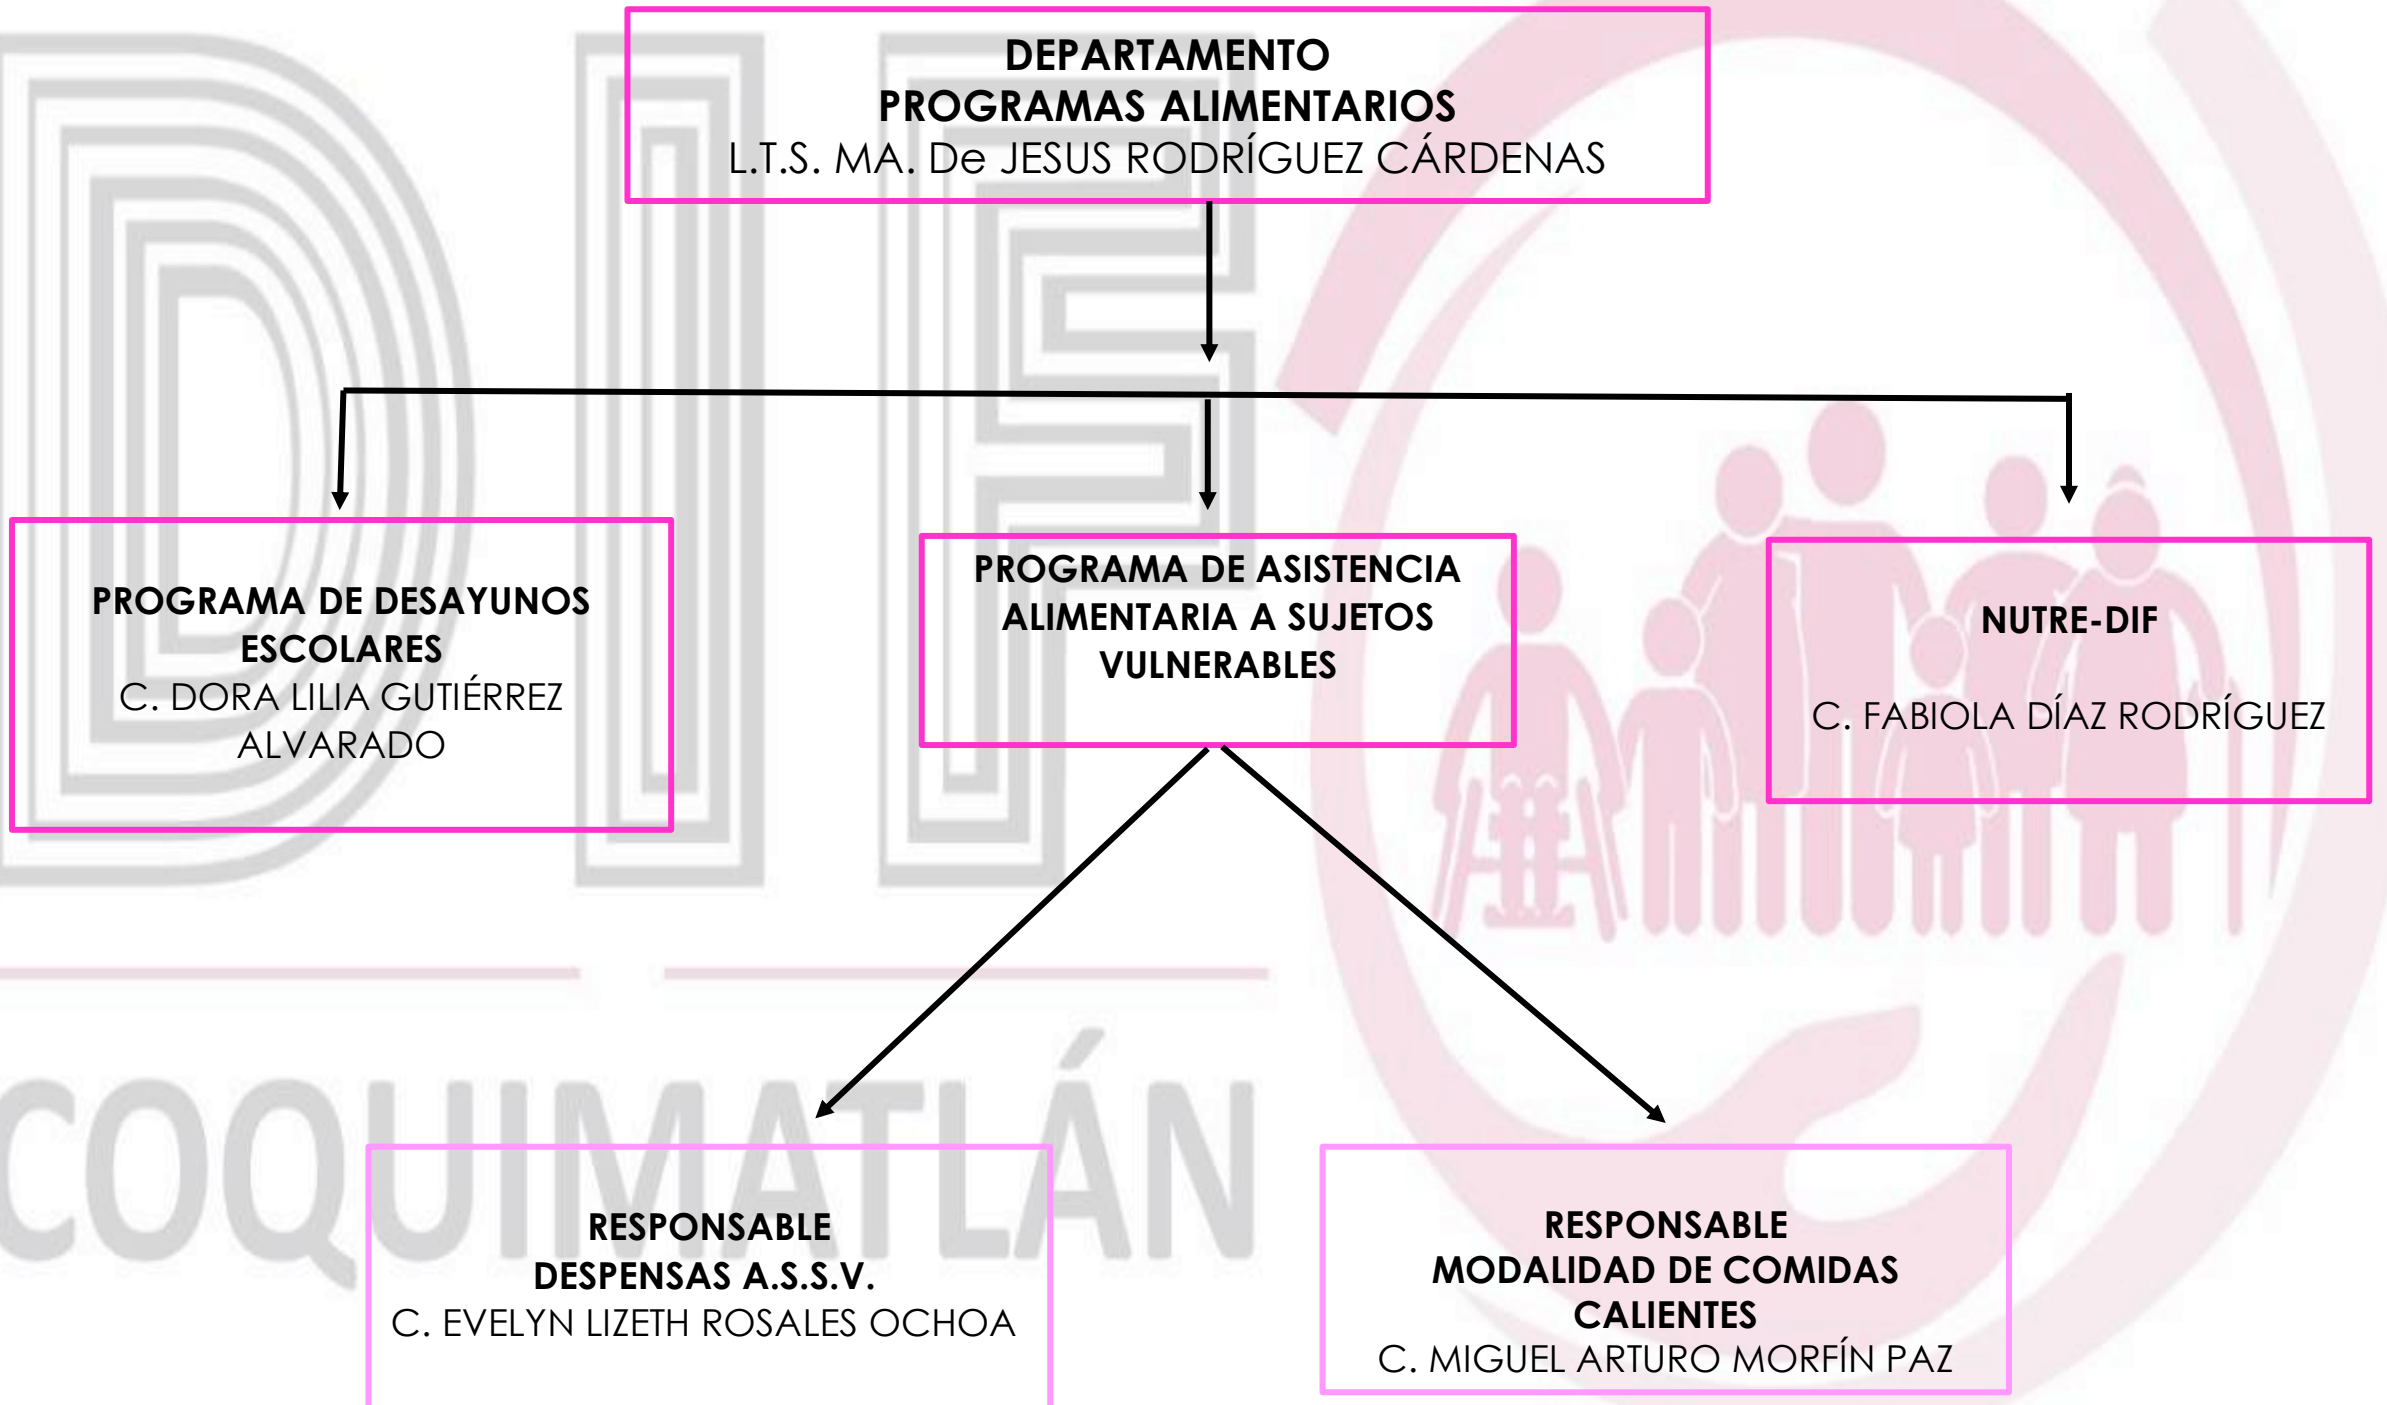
DEPARTAMENTO
PROGRAMAS ALIMENTARIOS
L.T.S. MA. De JESUS RODRÍGUEZ CÁRDENAS

PROGRAMA DE DESAYUNOS ESCOLARES
C. DORA LILIA GUTIÉRREZ ALVARADO

PROGRAMA DE ASISTENCIA ALIMENTARIA A SUJETOS VULNERABLES

NUTRE-DIF

C. FABIOLA DÍAZ RODRÍGUEZ

DIF
COQUIMATLÁN

RESPONSABLE
DESPENSAS A.S.S.V.
C. EVELYN LIZETH ROSALES OCHOA

RESPONSABLE
MODALIDAD DE COMIDAS CALIENTES
C. MIGUEL ARTURO MORFÍN PAZ